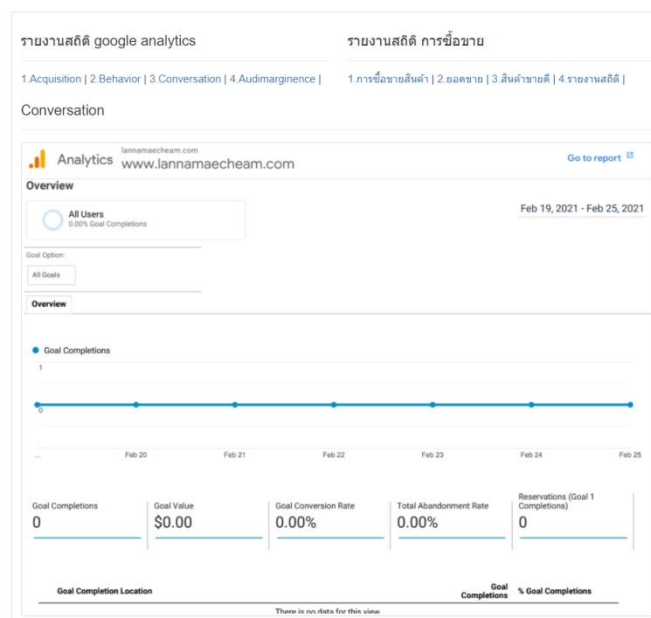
รายงานสถิติ google analytics

1.Acquisition | 2.Behavior | 3.Conversation | 4.Audimargince |

รายงานสถิติ การซื้อขาย

1.การซื้อขายสินค้า | 2.ยอดขาย | 3.สินค้าขายดี | 4.รายงานสถิติ |

Conversation

Analytics lannamaecheam.com www.lannamaecheam.com

Go to report

Overview

All Users
0.00% Goal Completions

Feb 19, 2021 - Feb 25, 2021

Goal Option:
All Goals

Overview

Goal Completions

1

0

... Feb 20 Feb 21 Feb 22 Feb 23 Feb 24 Feb 25

| Goal Completions | Goal Value | Goal Conversion Rate | Total Abandonment Rate | Reservations (Goal 1 Completions) |
|---|---|---|---|---|
| 0 | $0.00 | 0.00% | 0.00% | 0 |

| Goal Completion Location | Goal Completions | % Goal Completions |
|---|---|---|

There is no data for this view